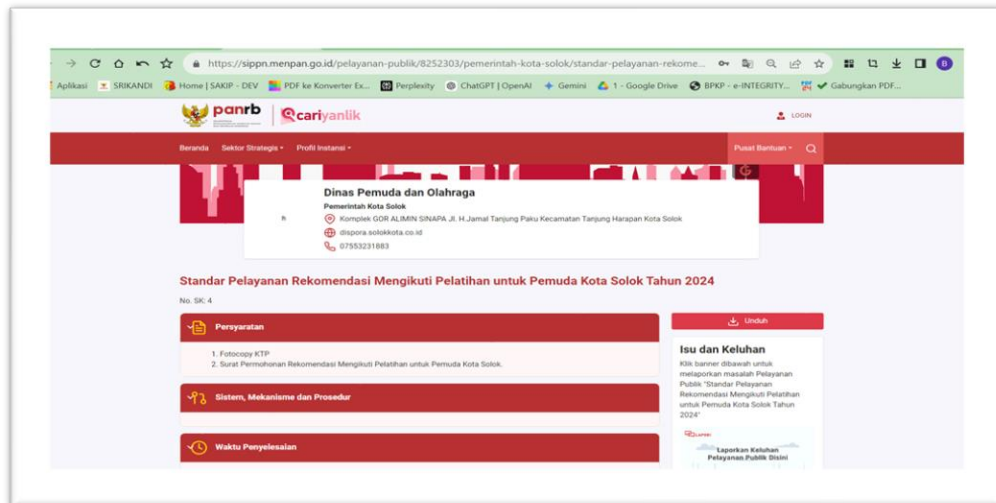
https://sippn.menpan.go.id/pelayanan-publik/8252303/pemerintah-kota-solok/standar-pelayanan-rekome...

Aplikasi SRIKANDI Home | SAKIP - DEV PDF ke Konverter Ex... Perplexity ChatGPT | OpenAI Gemini 1 - Google Drive BPKP - e-INTEGRITY... Gabungkan PDF...

panrb cariyanlik

LOGIN

Beranda Sektor Strategis Profil Instansi Pusat Bantuan

Dinas Pemuda dan Olahraga
Pemerintah Kota Solok
Komplek GOR ALIMIN SINAPA Jl. H.Jamal Tanjung Paku Kecamatan Tanjung Harapan Kota Solok
dispora.solokkota.co.id
07553231883

Standar Pelayanan Rekomendasi Mengikuti Pelatihan untuk Pemuda Kota Solok Tahun 2024

No. SK: 4

Persyaratan

1. Fotocopy KTP
2. Surat Permohonan Rekomendasi Mengikuti Pelatihan untuk Pemuda Kota Solok.

Sistem, Mekanisme dan Prosedur

Waktu Penyelesaian

Unduh

Isu dan Keluhan

Klik banner dibawah untuk melaporkan masalah Pelayanan Publik "Standar Pelayanan Rekomendasi Mengikuti Pelatihan untuk Pemuda Kota Solok Tahun 2024"

Laporkan Keluhan Pelayanan Publik Disini